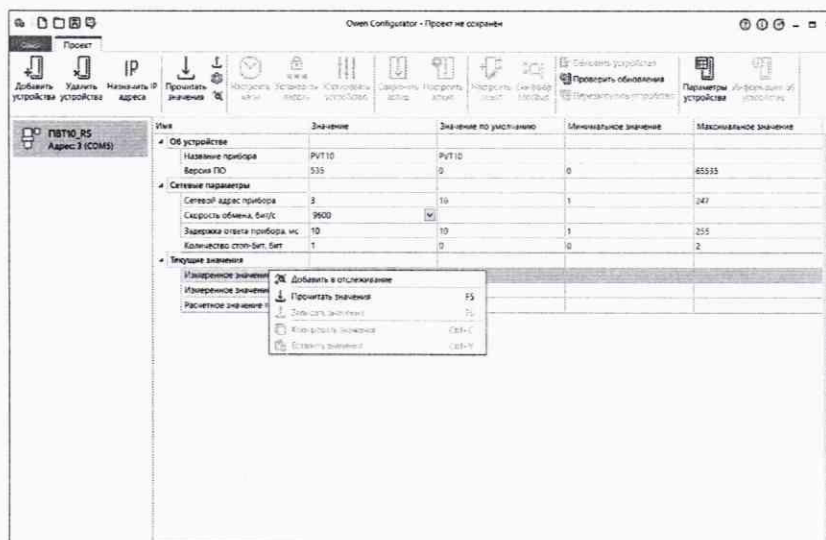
Owen Configurator - Проект не сохранён

Меню Проект

Добавить устройства
Удалить устройства
Назначить IP адреса
Прочитать значения
Настроить часы
Установить пароль
Сканировать устройства
Сохранить в файл
Настроить архив
Настроить
Сменить
Обновить устройства
Проверить обновления
Перезапустить устройство
Параметры устройства
Информация об устройстве

ПВТ10_RS
Адрес 3 (COM5)

| Имя | Значение | Значение по умолчанию | Минимальное значение | Максимальное значение |
|---|---|---|---|---|
| Об устройстве | | | | |
| Название прибора | PVT10 | PVT10 | | |
| Версия ПО | 535 | 0 | 0 | 65535 |
| Сетевые параметры | | | | |
| Сетевой адрес прибора | 3 | 16 | 1 | 247 |
| Скорость обмена, бит/с | 9600 | | | |
| Задержка ответа прибора, мс | 10 | 10 | 1 | 255 |
| Количество стоп-бит, бит | 1 | 0 | 0 | 2 |
| Текущие значения | | | | |
| Измеренное значение | | | | |
| Измеренное значение | | | | |
| Расчетное значение | | | | |

Добавить в отслеживание
Прочитать значения F5
Записать значения F6
Копировать значения Ctrl+C
Вставить значения Ctrl+V